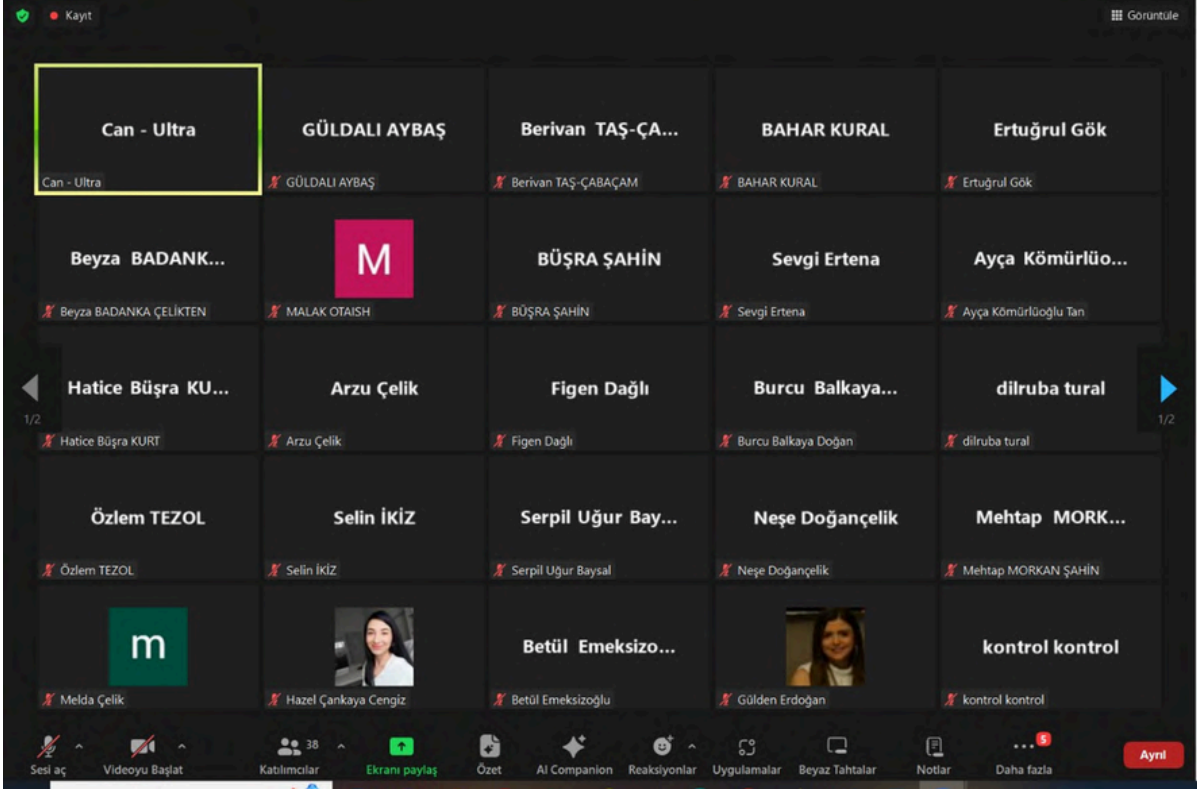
Kayıt

Görüntüle

Can - Ultra
Can - Ultra

GÜLDALI AYBAŞ
GÜLDALI AYBAŞ

Berivan TAŞ-ÇA...
Berivan TAŞ-ÇABAÇAM

BAHAR KURAL
BAHAR KURAL

Ertuğrul Gök
Ertuğrul Gök

Beyza BADANK...
Beyza BADANKA ÇELİKTEN

M
MALAK OTAISH

BÜŞRA ŞAHİN
BÜŞRA ŞAHİN

Sevgi Ertena
Sevgi Ertena

Ayça Kömürlüo...
Ayça Kömürlüoğlu Tan

1/2

Hatice Büşra KU...
Hatice Büşra KURT

Arzu Çelik
Arzu Çelik

Figen Dağlı
Figen Dağlı

Burcu Balkaya...
Burcu Balkaya Doğan

dilruba tural
dilruba tural

1/2

Özlem TEZOL
Özlem TEZOL

Selin İKİZ
Selin İKİZ

Serpil Uğur Bay...
Serpil Uğur Baysal

Neşe Doğançelik
Neşe Doğançelik

Mehtap MORK...
Mehtap MORKAN ŞAHİN

m
Melda Çelik

Hazel Çankaya Cengiz

Betül Emeksizo...
Betül Emeksizoğlu

Gülden Erdoğan

kontrol kontrol
kontrol kontrol

Sesi aç
Videoyu Başlat
38
Katılımcılar
Ekranı paylaş
Özet
AI Companion
Reaksiyonlar
Uygulamalar
Beyaz Tahtalar
Notlar
5
Daha fazla
Ayrıl